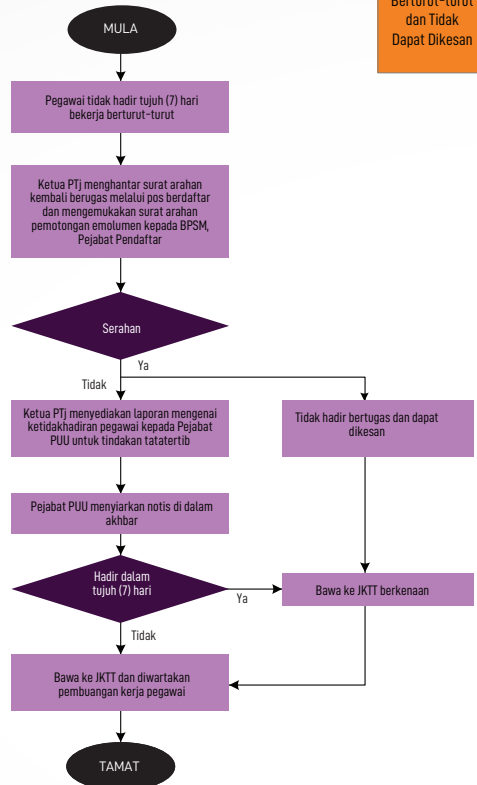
Berturut-turut dan Tidak Dapat Dikesan

MULA

Pegawai tidak hadir tujuh (7) hari bekerja berturut-turut

Ketua PTj menghantar surat arahan kembali berugas melalui pos berdaftar dan mengemukakan surat arahan pemotongan emolumen kepada BPSM, Pejabat Pendaftar

Serahan

Ya

Tidak

Ketua PTj menyediakan laporan mengenai ketidakhadiran pegawai kepada Pejabat PUU untuk tindakan tatatertib

Tidak hadir bertugas dan dapat dikesan

Pejabat PUU menyiarkan notis di dalam akhbar

Hadir dalam tujuh (7) hari

Ya

Bawa ke JKTT berkenaan

Tidak

Bawa ke JKTT dan diwartakan pembuangan kerja pegawai

TAMAT